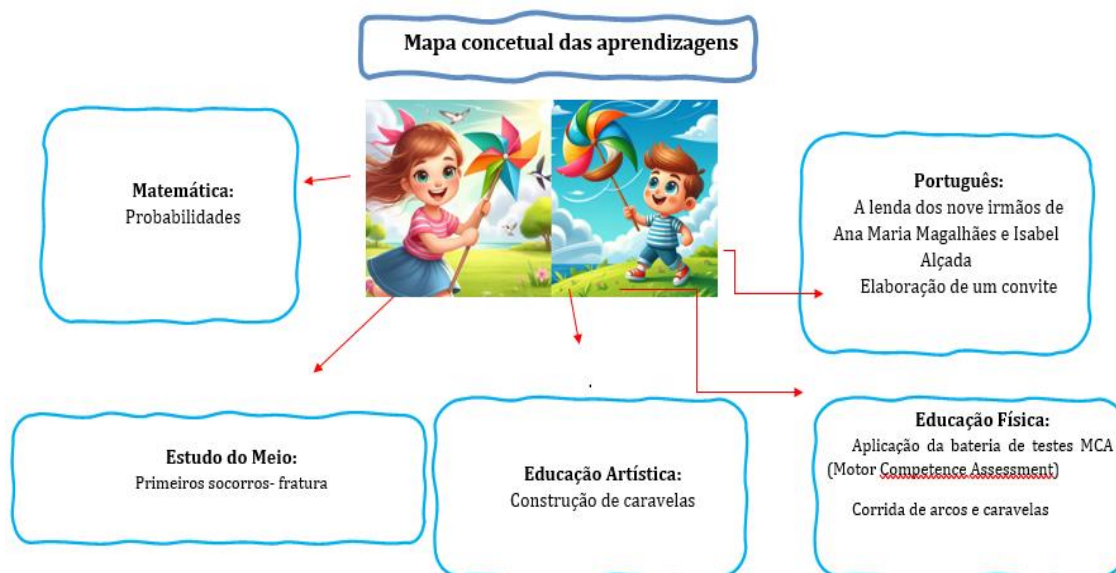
Mapa concetual das aprendizagens

Matemática:
Probabilidades

Português:
A lenda dos nove irmãos de Ana Maria Magalhães e Isabel Alçada
Elaboração de um convite

Estudo do Meio:
Primeiros socorros- fratura

Educação Artística:
Construção de caravelas

Educação Física:
Aplicação da bateria de testes MCA (Motor Competence Assessment)
Corrida de arcos e caravelas